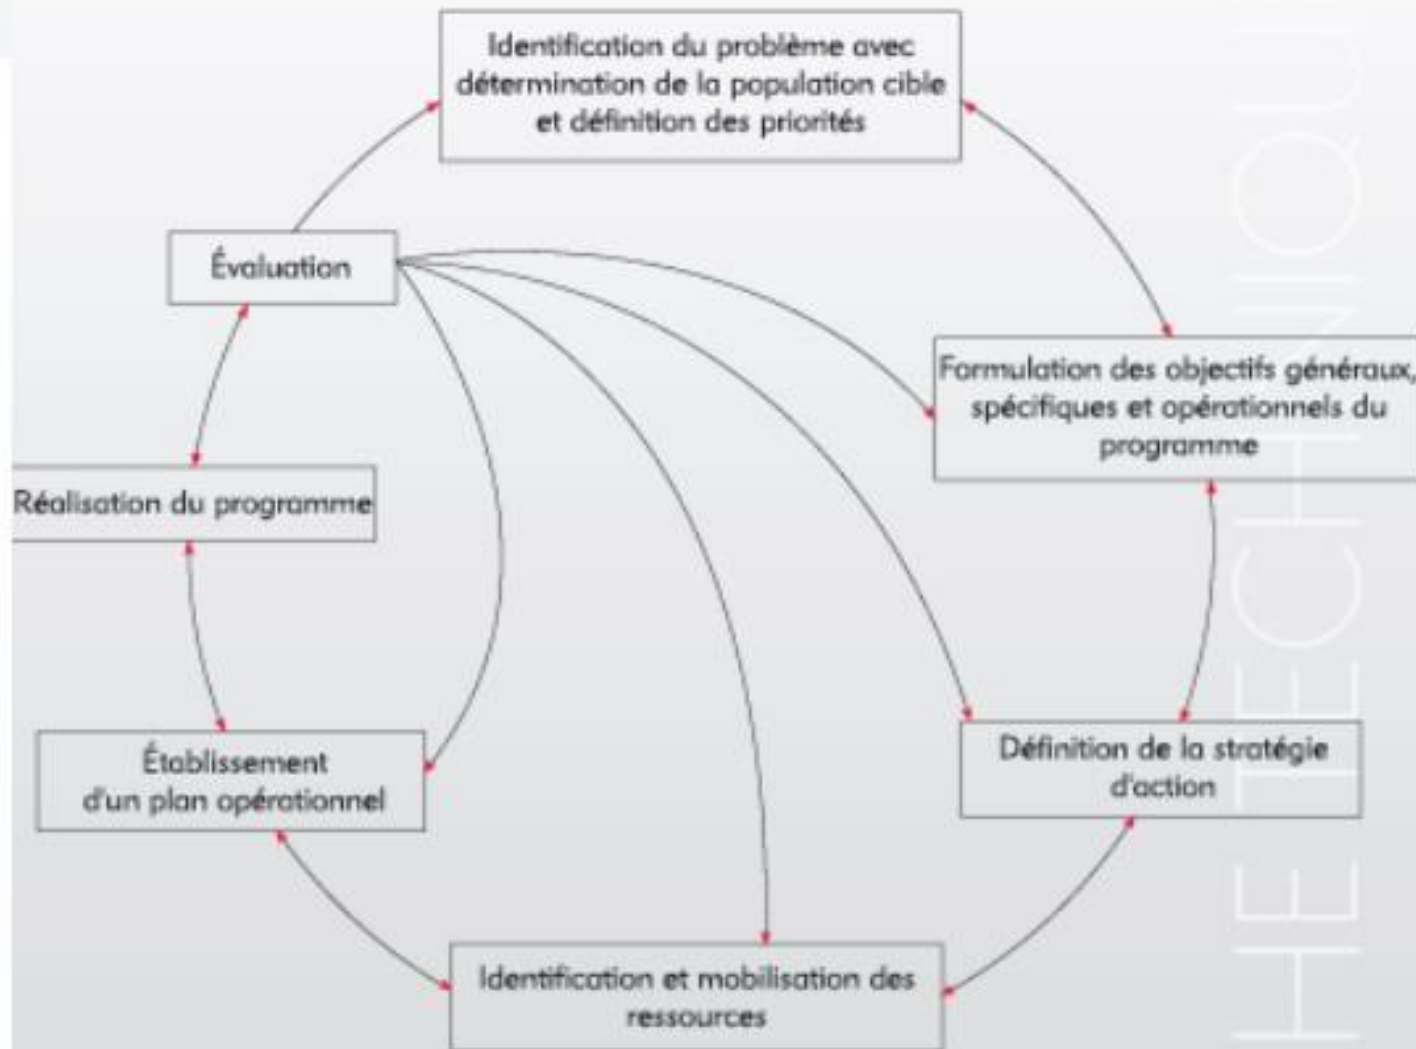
Identification du problème avec détermination de la population cible et définition des priorités

Évaluation

Formulation des objectifs généraux, spécifiques et opérationnels du programme

Réalisation du programme

Établissement d'un plan opérationnel

Définition de la stratégie d'action

Identification et mobilisation des ressources

HE TECHNIQU